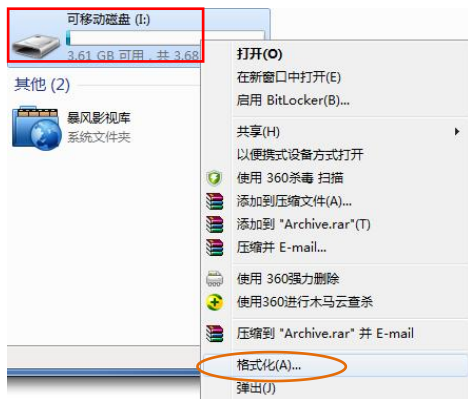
可移动磁盘 (I:)
3.61 GB 可用，共 3.68

其他 (2)

暴风影视库
系统文件夹

打开(O)
在新窗口中打开(E)
启用 BitLocker(B)...
共享(H)
以便携式设备方式打开
使用 360杀毒 扫描
添加到压缩文件(A)...
添加到 "Archive.rar"(T)
压缩并 E-mail...
使用 360强力删除
使用360进行木马云查杀
压缩到 "Archive.rar" 并 E-mail
格式化(A)...
弹出(J)